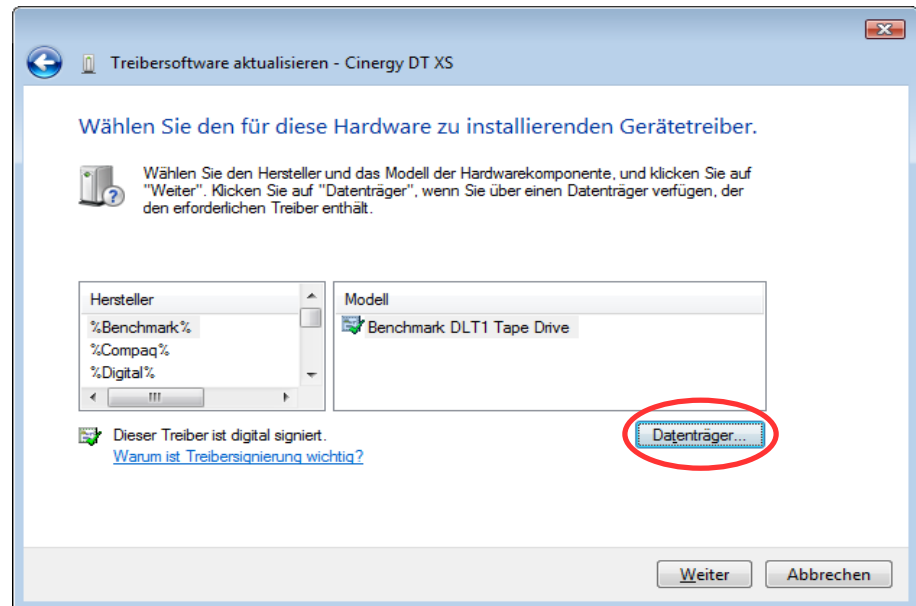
Treibersoftware aktualisieren - Cinergy DT XS

Wählen Sie den für diese Hardware zu installierenden Gerätetreiber.

Wählen Sie den Hersteller und das Modell der Hardwarekomponente, und klicken Sie auf "Weiter". Klicken Sie auf "Datenträger", wenn Sie über einen Datenträger verfügen, der den erforderlichen Treiber enthält.

Hersteller
%Benchmark%
%Compaq%
%Digital%

Modell
Benchmark DLT1 Tape Drive

Dieser Treiber ist digital signiert.
Warum ist Treibersignierung wichtig?

Datenträger...

Weiter
Abbrechen